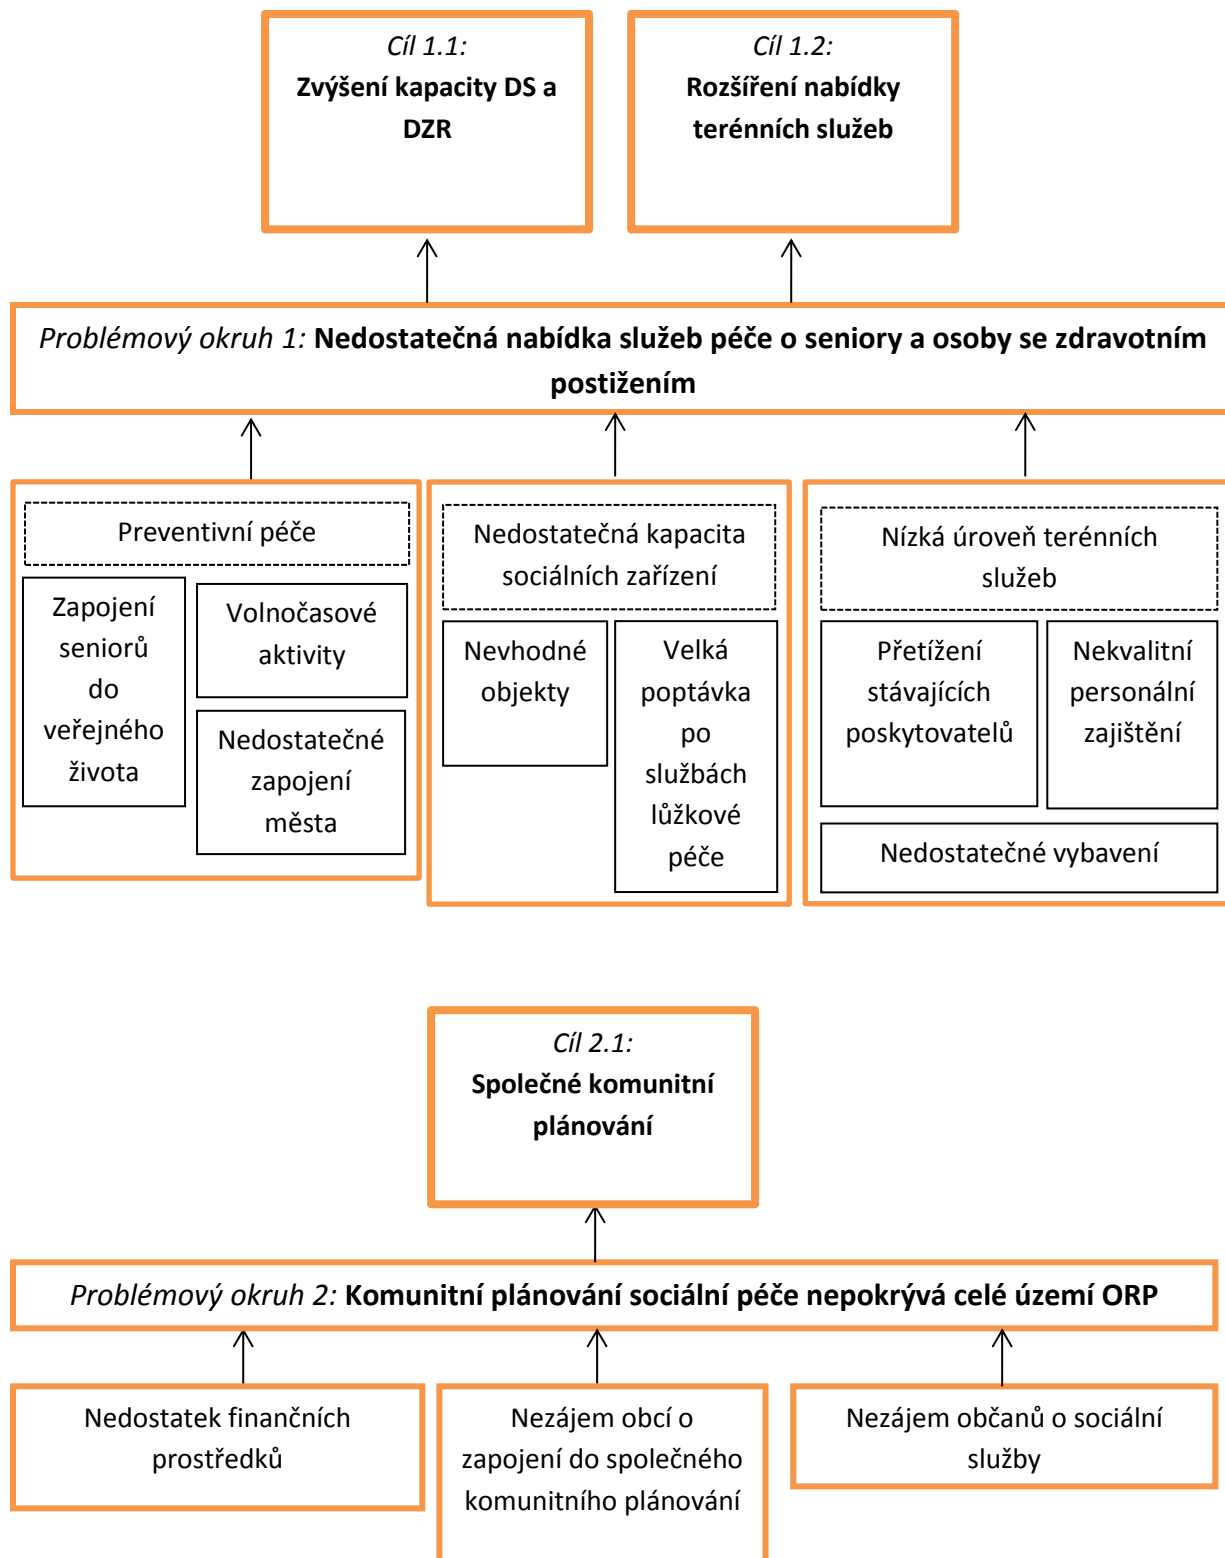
Cíl 1.1:
Zvýšení kapacity DS a DZR

Cíl 1.2:
Rozšíření nabídky terénních služeb

Problémový okruh 1: Nedostatečná nabídka služeb péče o seniory a osoby se zdravotním postižením

Preventivní péče

Zapojení seniorů do veřejného života

Volnočasové aktivity

Nedostatečné zapojení města

Nedostatečná kapacita sociálních zařízení

Nevhodné objekty

Velká poptávka po službách lůžkové péče

Nízká úroveň terénních služeb

Přetížení stávajících poskytovatelů

Nekvalitní personální zajištění

Nedostatečné vybavení

Cíl 2.1:
Společné komunitní plánování

Problémový okruh 2: Komunitní plánování sociální péče nepokrývá celé území ORP

Nedostatek finančních prostředků

Nezájem obcí o zapojení do společného komunitního plánování

Nezájem občanů o sociální služby